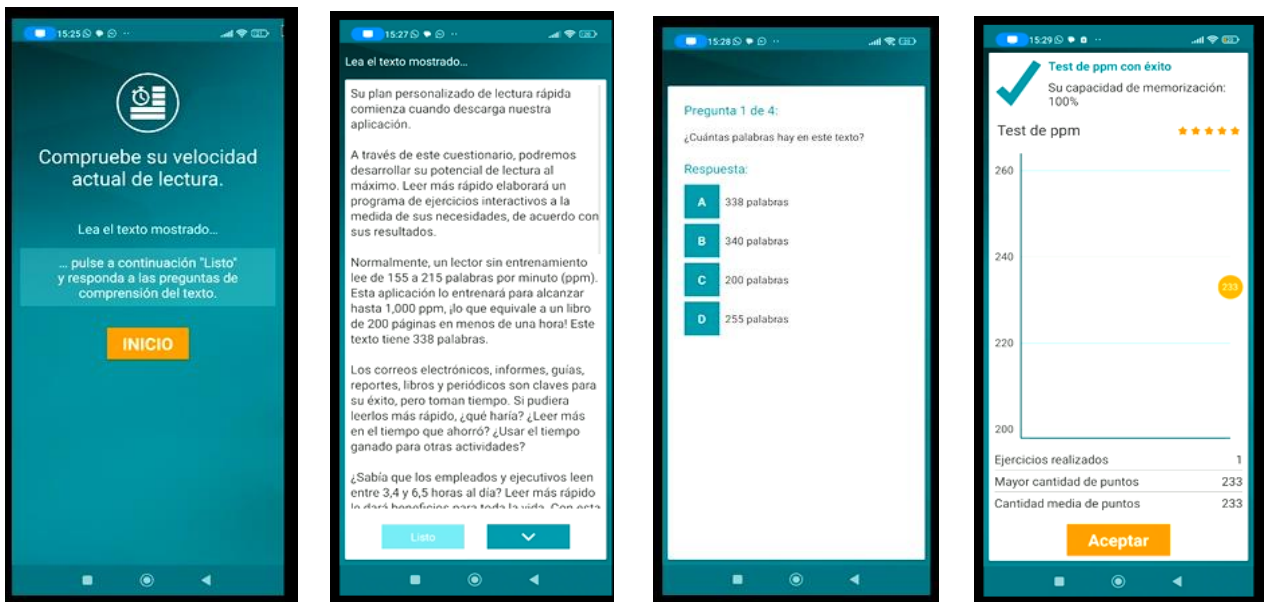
15:25

Compruebe su velocidad actual de lectura.

Lea el texto mostrado...

... pulse a continuación "Listo" y responda a las preguntas de comprensión del texto.

INICIO

15:27

Lea el texto mostrado...

Su plan personalizado de lectura rápida comienza cuando descarga nuestra aplicación.

A través de este cuestionario, podremos desarrollar su potencial de lectura al máximo. Leer más rápido elaborará un programa de ejercicios interactivos a la medida de sus necesidades, de acuerdo con sus resultados.

Normalmente, un lector sin entrenamiento lee de 155 a 215 palabras por minuto (ppm). Esta aplicación lo entrenará para alcanzar hasta 1,000 ppm, ¡lo que equivale a un libro de 200 páginas en menos de una hora! Este texto tiene 338 palabras.

Los correos electrónicos, informes, guías, reportes, libros y periódicos son claves para su éxito, pero toman tiempo. Si pudiera leerlos más rápido, ¿qué haría? ¿Leer más en el tiempo que ahorró? ¿Usar el tiempo ganado para otras actividades?

¿Sabía que los empleados y ejecutivos leen entre 3,4 y 6,5 horas al día? Leer más rápido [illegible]

Listo

15:28

Pregunta 1 de 4:

¿Cuántas palabras hay en este texto?

Respuesta:

A 338 palabras
B 340 palabras
C 200 palabras
D 255 palabras

15:29

Test de ppm con éxito
Su capacidad de memorización: 100%

Test de ppm

260
240
233
220
200

Ejercicios realizados 1
Mayor cantidad de puntos 233
Cantidad media de puntos 233

Aceptar